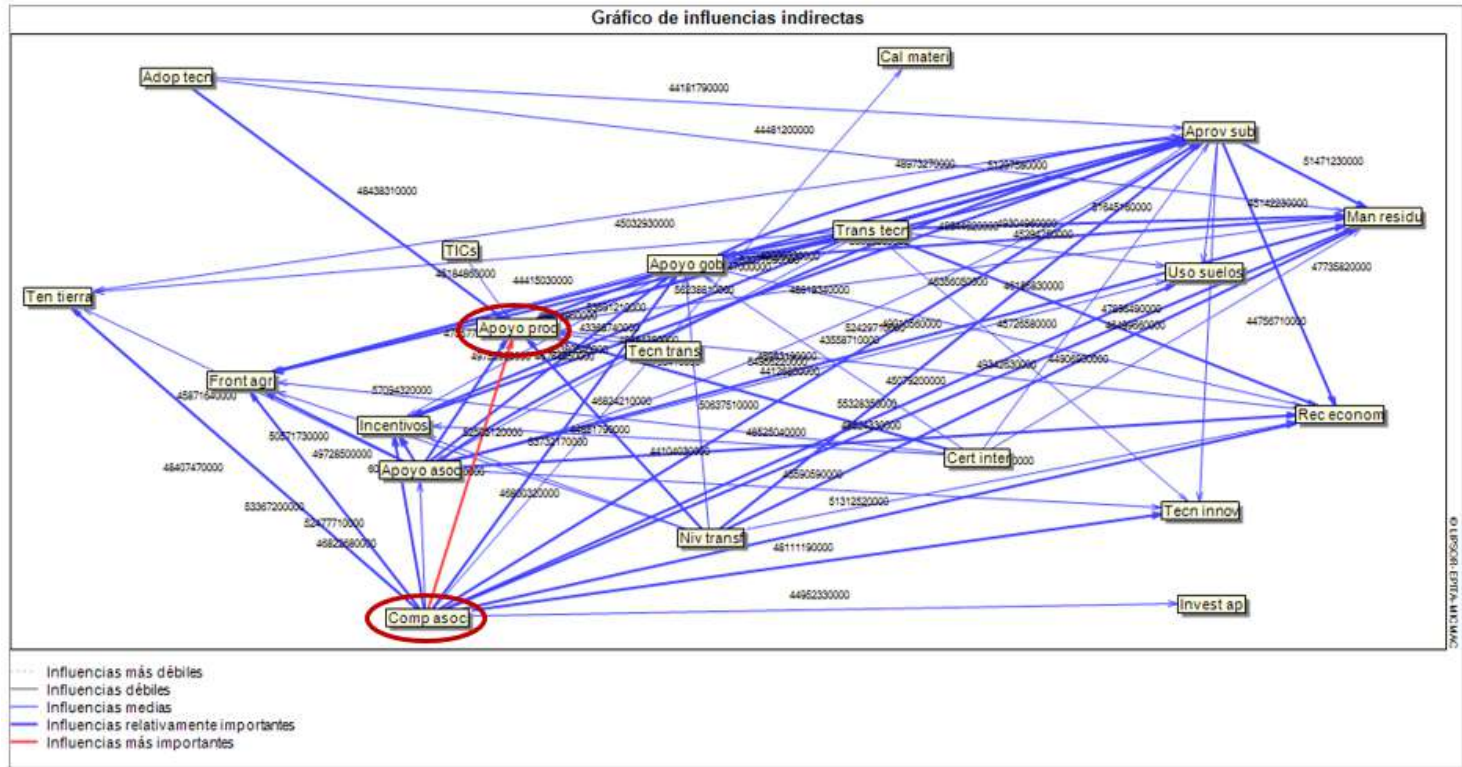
Gráfico de influencias indirectas

Adop tecn
Cal materi
Aprov sub
Man residu
Trans tecn
TICs
Apoyo gob
Uso suelos
Ten tierra
Apoyo prod
Tecn trans
Front agr
Rec econom
Incentivos
Apoyo asoc
Cert inter
Tecn innov
Niv transf
Comp asoc
Invest ap

44181790000
44481200000
48973270000
51297590000
51471230000
48438310000
45032930000
55142280000
51845160000
47735820000
45184860000
44415030000
56238810000
44756710000
57094320000
45871640000
46824210000
50637510000
50571730000
49728500000
48407470000
53367200000
52477710000
46822680000
44104030000
48111190000
44952330000
51312520000
45590590000
48525040000
55328350000
45079200000
43558710000
45726580000
49342530000
44906530000
47856490000
48186830000
46356050000
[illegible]

Influencias más débiles
Influencias débiles
Influencias medias
Influencias relativamente importantes
Influencias más importantes

© LIPSOR-EPITA-MICMAC